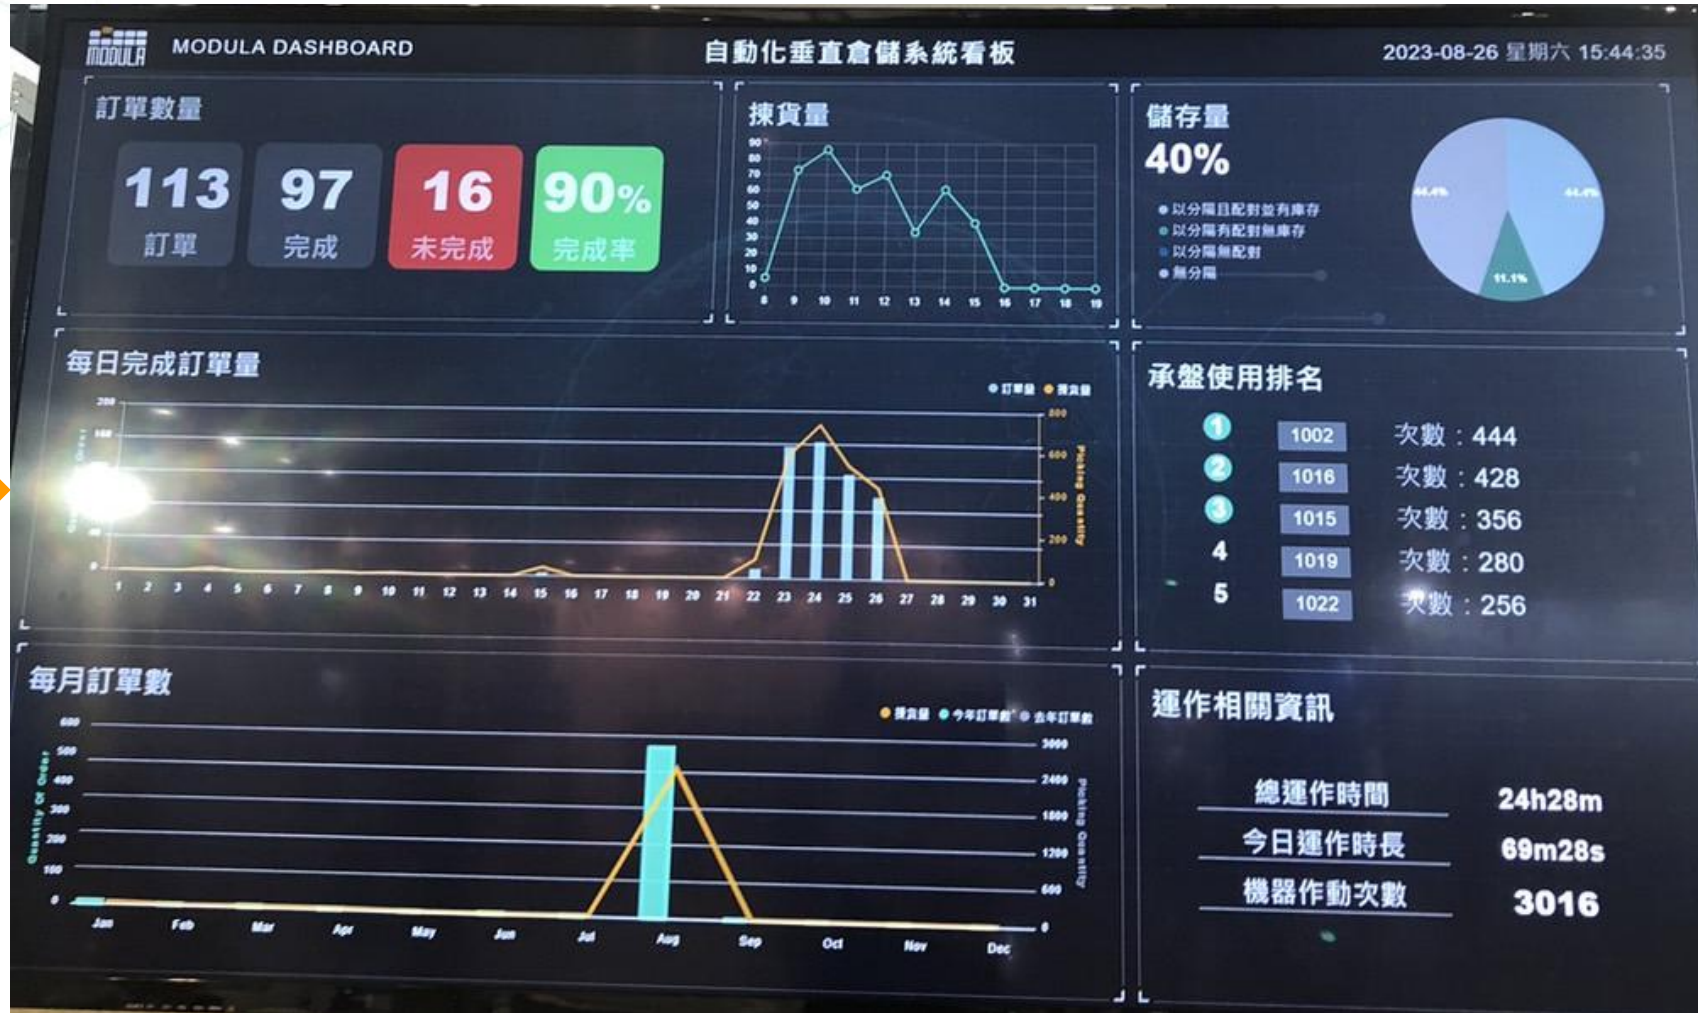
MODULA MODULA DASHBOARD

自動化垂直倉儲系統看板

2023-08-26 星期六 15:44:35

訂單數量

113
訂單

97
完成

16
未完成

90%
完成率

揀貨量

90
80
70
60
50
40
30
20
10
0

8 9 10 11 12 13 14 15 16 17 18 19

儲存量

40%

● 以分隔且配對並有庫存
● 以分隔有配對無庫存
● 以分隔無配對
● 無分隔

44.4%
44.4%
11.1%

每日完成訂單量

● 訂單量 ● 揀貨量

200
150
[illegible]

800
600
400
200
0

Picking Quantity

1 2 3 4 5 6 7 8 9 10 11 12 13 14 15 16 17 18 19 20 21 22 23 24 25 26 27 28 29 30 31

承盤使用排名

| 1 | 1002 | 次數：444 |
|---|---|---|
| 2 | 1016 | 次數：428 |
| 3 | 1015 | 次數：356 |
| 4 | 1019 | 次數：280 |
| 5 | 1022 | 次數：256 |

每月訂單數

● 揀貨量 ● 今年訂單數 ● 去年訂單數

600
500
400
300
200
100
0

Quantity Of Order

3000
2400
1800
1200
600
0

Picking Quantity

Jan Feb Mar Apr May Jun Jul Aug Sep Oct Nov Dec

運作相關資訊

總運作時間 24h28m

今日運作時長 69m28s

機器作動次數 3016